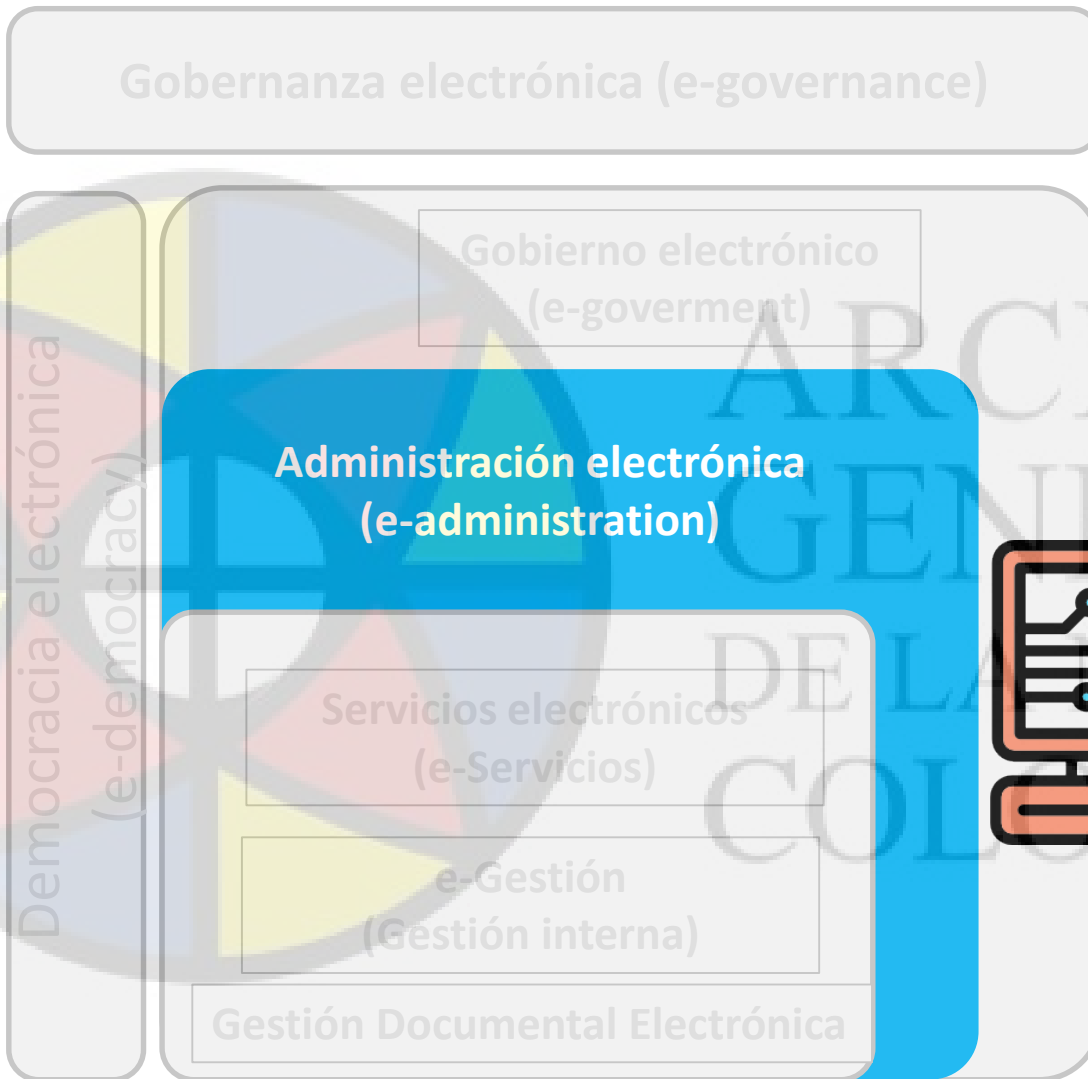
Gobernanza electrónica (e-governance)

Democracia electrónica (e-democracy)

Gobierno electrónico (e-goverment)

Administración electrónica (e-administration)

Servicios electrónicos (e-Servicios)

e-Gestión (Gestión interna)

Gestión Documental Electrónica

ARCH GENE DE LA COLO